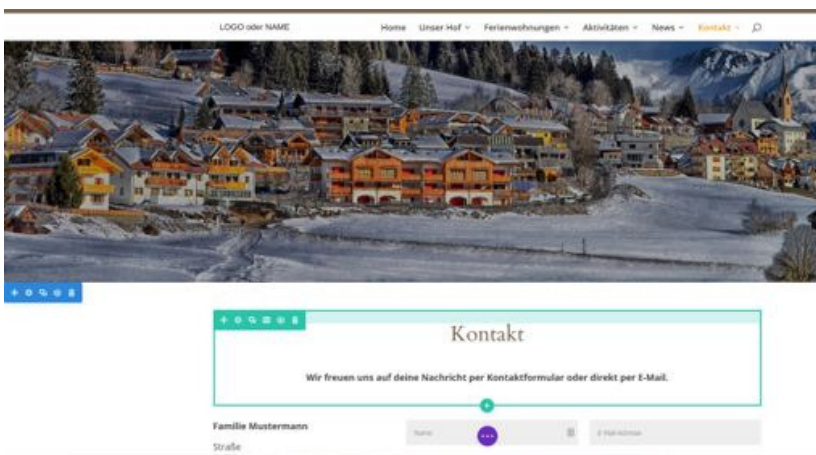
LOGO oder NAME

Home Unser Hof Ferienwohnungen Aktivitäten News Kontakt

Kontakt

Wir freuen uns auf deine Nachricht per Kontaktformular oder direkt per E-Mail.

Familie Mustermann

Straße

Name

E-Mail-Adresse